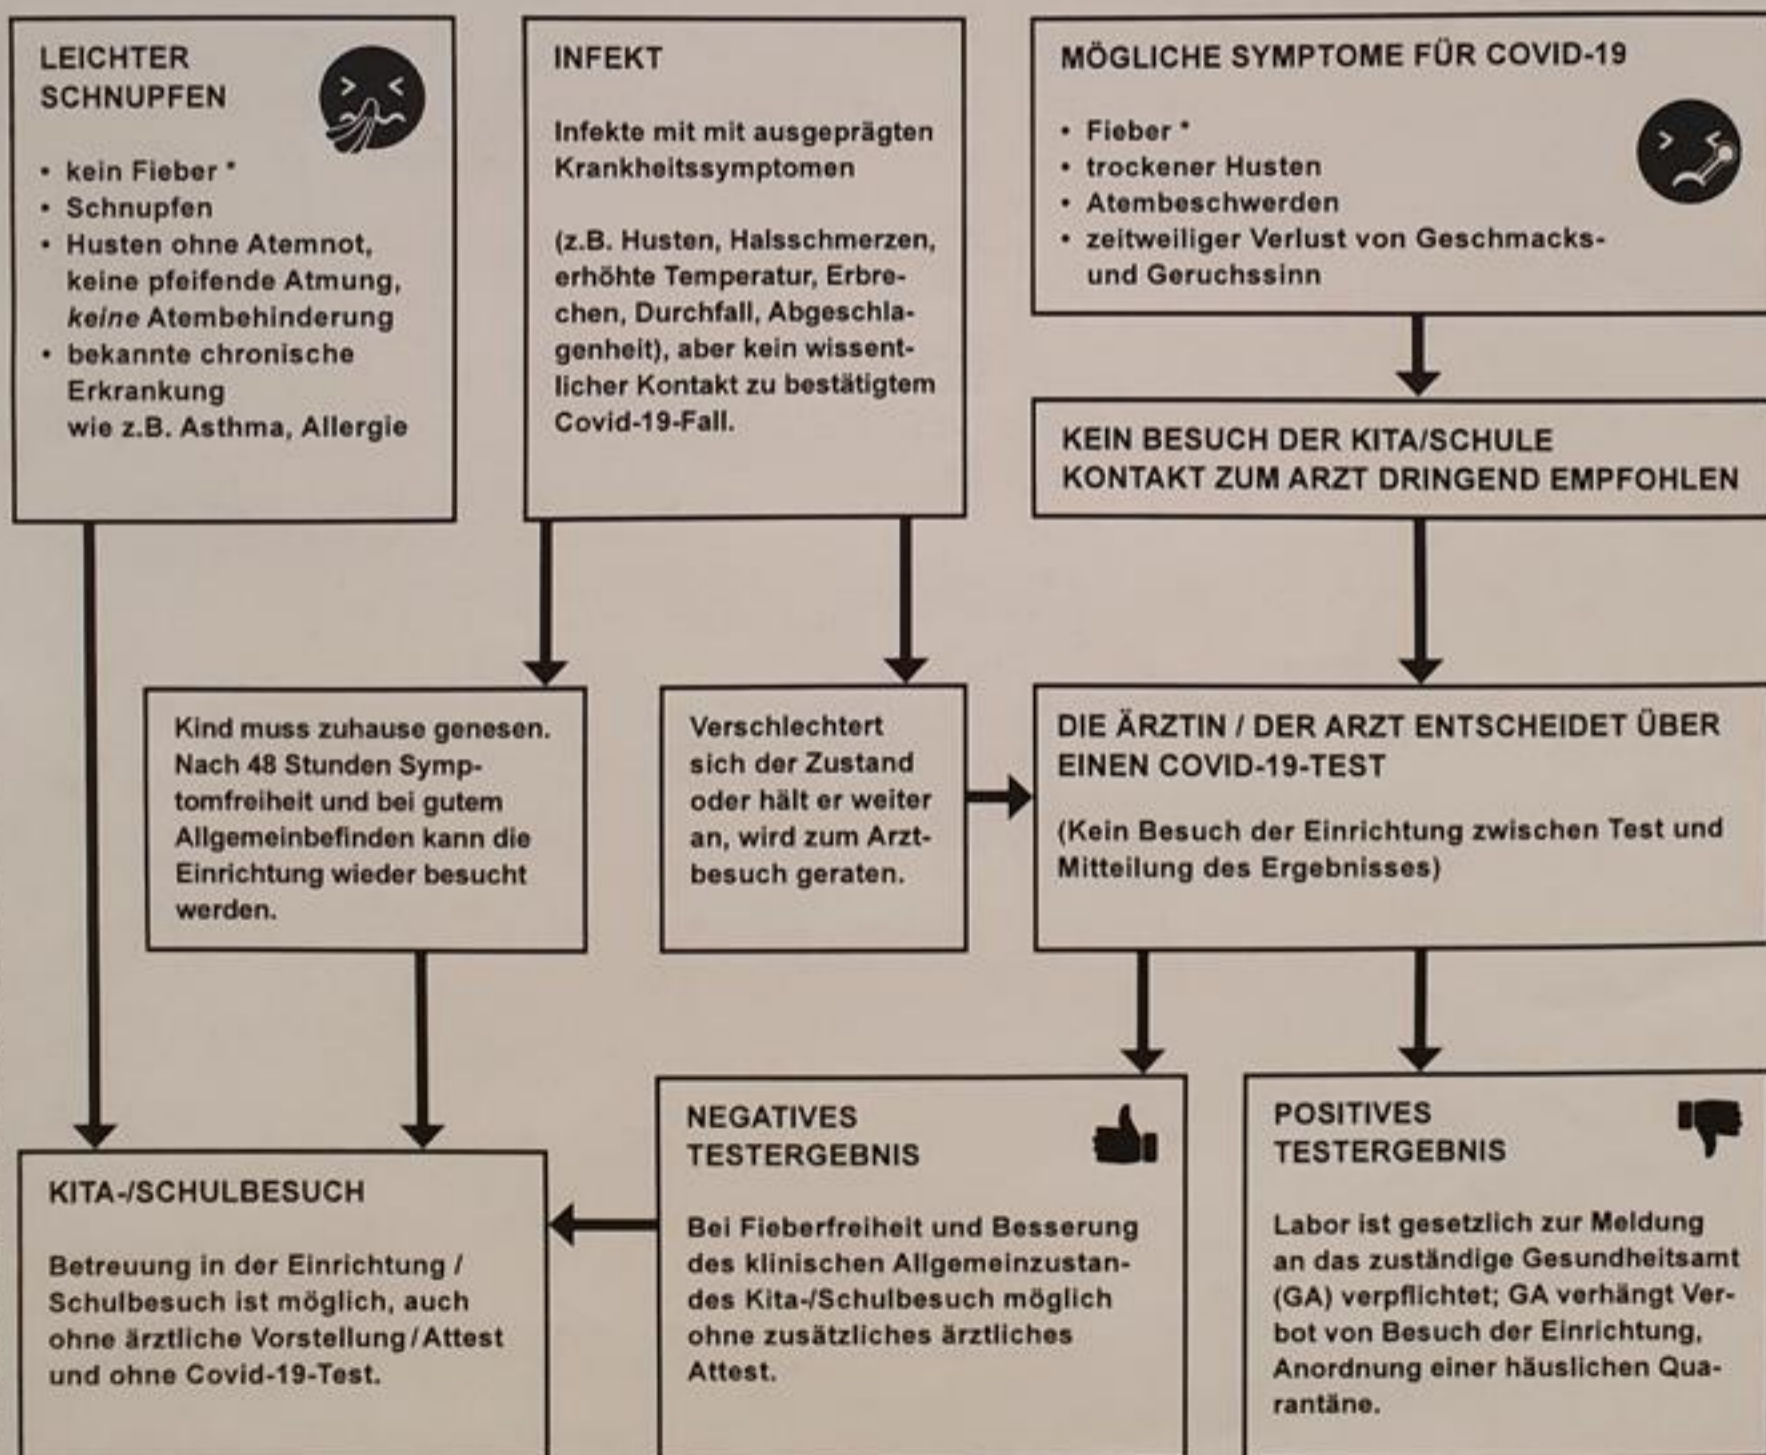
LEICHTER SCHNUPFEN

• kein Fieber *
• Schnupfen
• Husten ohne Atemnot, keine pfeifende Atmung, *keine* Atembehinderung
• bekannte chronische Erkrankung wie z.B. Asthma, Allergie

INFEKT

Infekte mit mit ausgeprägten Krankheitssymptomen

(z.B. Husten, Halsschmerzen, erhöhte Temperatur, Erbrechen, Durchfall, Abgeschlagenheit), aber kein wissentlicher Kontakt zu bestätigtem Covid-19-Fall.

MÖGLICHE SYMPTOME FÜR COVID-19

• Fieber *
• trockener Husten
• Atembeschwerden
• zeitweiliger Verlust von Geschmacks- und Geruchssinn

KEIN BESUCH DER KITA/SCHULE
KONTAKT ZUM ARZT DRINGEND EMPFOHLEN

Kind muss zuhause genesen. Nach 48 Stunden Symptomfreiheit und bei gutem Allgemeinbefinden kann die Einrichtung wieder besucht werden.

Verschlechtert sich der Zustand oder hält er weiter an, wird zum Arztbesuch geraten.

DIE ÄRZTIN / DER ARZT ENTSCHEIDET ÜBER EINEN COVID-19-TEST

(Kein Besuch der Einrichtung zwischen Test und Mitteilung des Ergebnisses)

KITA-/SCHULBESUCH

Betreuung in der Einrichtung / Schulbesuch ist möglich, auch ohne ärztliche Vorstellung / Attest und ohne Covid-19-Test.

NEGATIVES TESTERGEBNIS

Bei Fieberfreiheit und Besserung des klinischen Allgemeinzustandes Kita-/Schulbesuch möglich ohne zusätzliches ärztliches Attest.

POSITIVES TESTERGEBNIS

Labor ist gesetzlich zur Meldung an das zuständige Gesundheitsamt (GA) verpflichtet; GA verhängt Verbot von Besuch der Einrichtung, Anordnung einer häuslichen Quarantäne.